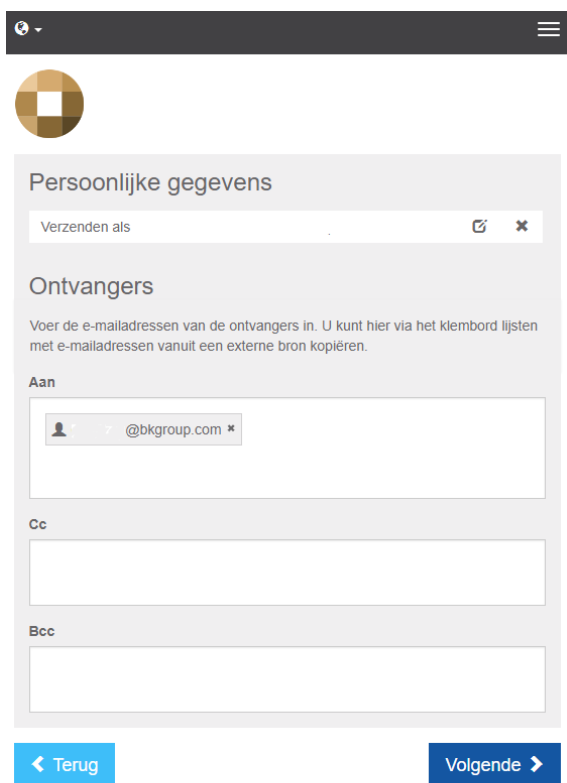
Persoonlijke gegevens

Verzenden als

Ontvangers

Voer de e-mailadressen van de ontvangers in. U kunt hier via het klembord lijsten met e-mailadressen vanuit een externe bron kopiëren.

Aan

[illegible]@bkgroup.com ×

Cc

Bcc

Terug

Volgende